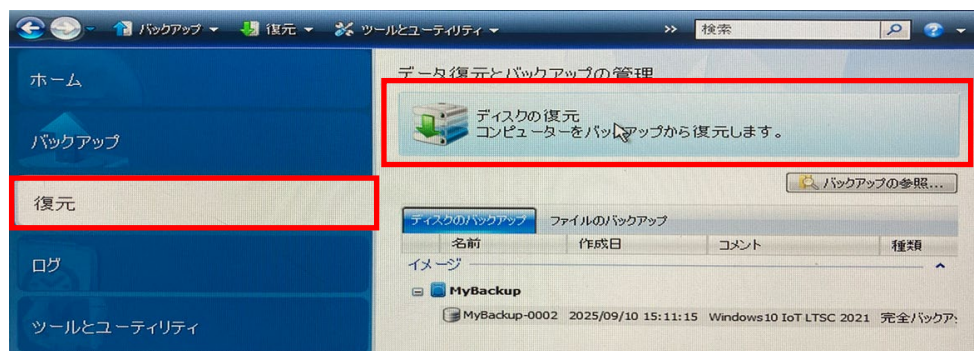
バックアップ ▾ 復元 ▾ ツールとユーティリティ ▾ » 検索

ホーム

バックアップ

復元

ログ

ツールとユーティリティ

データ復元とバックアップの管理

ディスクの復元
コンピューターをバックアップから復元します。

バックアップの参照...

ディスクのバックアップ | ファイルのバックアップ

| 名前 | 作成日 | コメント | 種類 |
|---|---|---|---|
| イメージ | | | |
| MyBackup | | | |
| MyBackup-0002 | 2025/09/10 15:11:15 | Windows10 IoT LTSC 2021 | 完全バックア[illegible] |